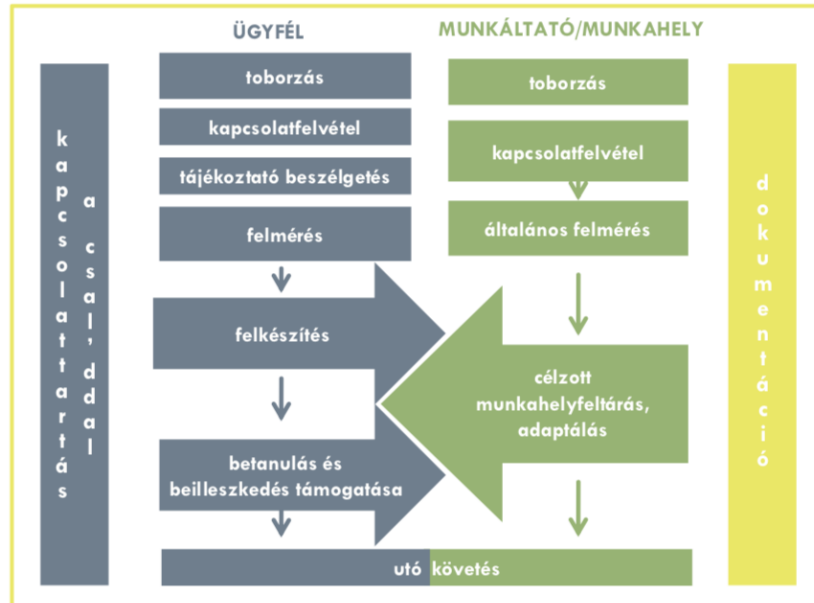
ÜGYFÉL

MUNKÁLTATÓ/MUNKAHELY

kapcsolattartás a családdal

toborzás

kapcsolatfelvétel

tájékoztató beszélgetés

felmérés

felkészítés

betanulás és beilleszkedés támogatása

toborzás

kapcsolatfelvétel

általános felmérés

célzott munkahelyfeltárás, adaptálás

dokumentáció

utókövetés